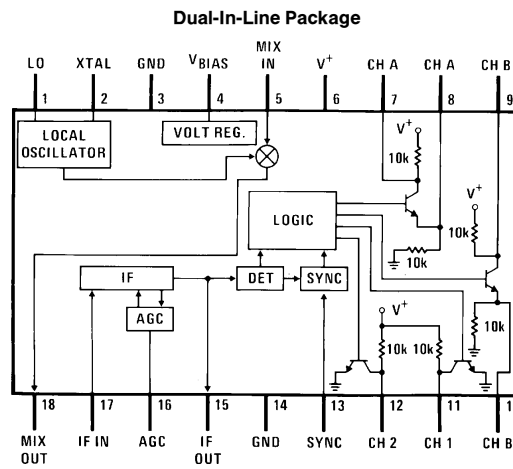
Dual-In-Line Package

LO XTAL GND $V_{BIAS}$ MIX IN $V^+$ CH A CH A CH B

1 2 3 4 5 6 7 8 9

LOCAL OSCILLATOR

VOLT REG.

$V^+$

10k

LOGIC

$V^+$

10k

10k

IF

DET

SYNC

AGC

$V^+$

10k 10k

10k

18 17 16 15 14 13 12 11 1

MIX OUT IF IN AGC IF OUT GND SYNC CH 2 CH 1 CH B